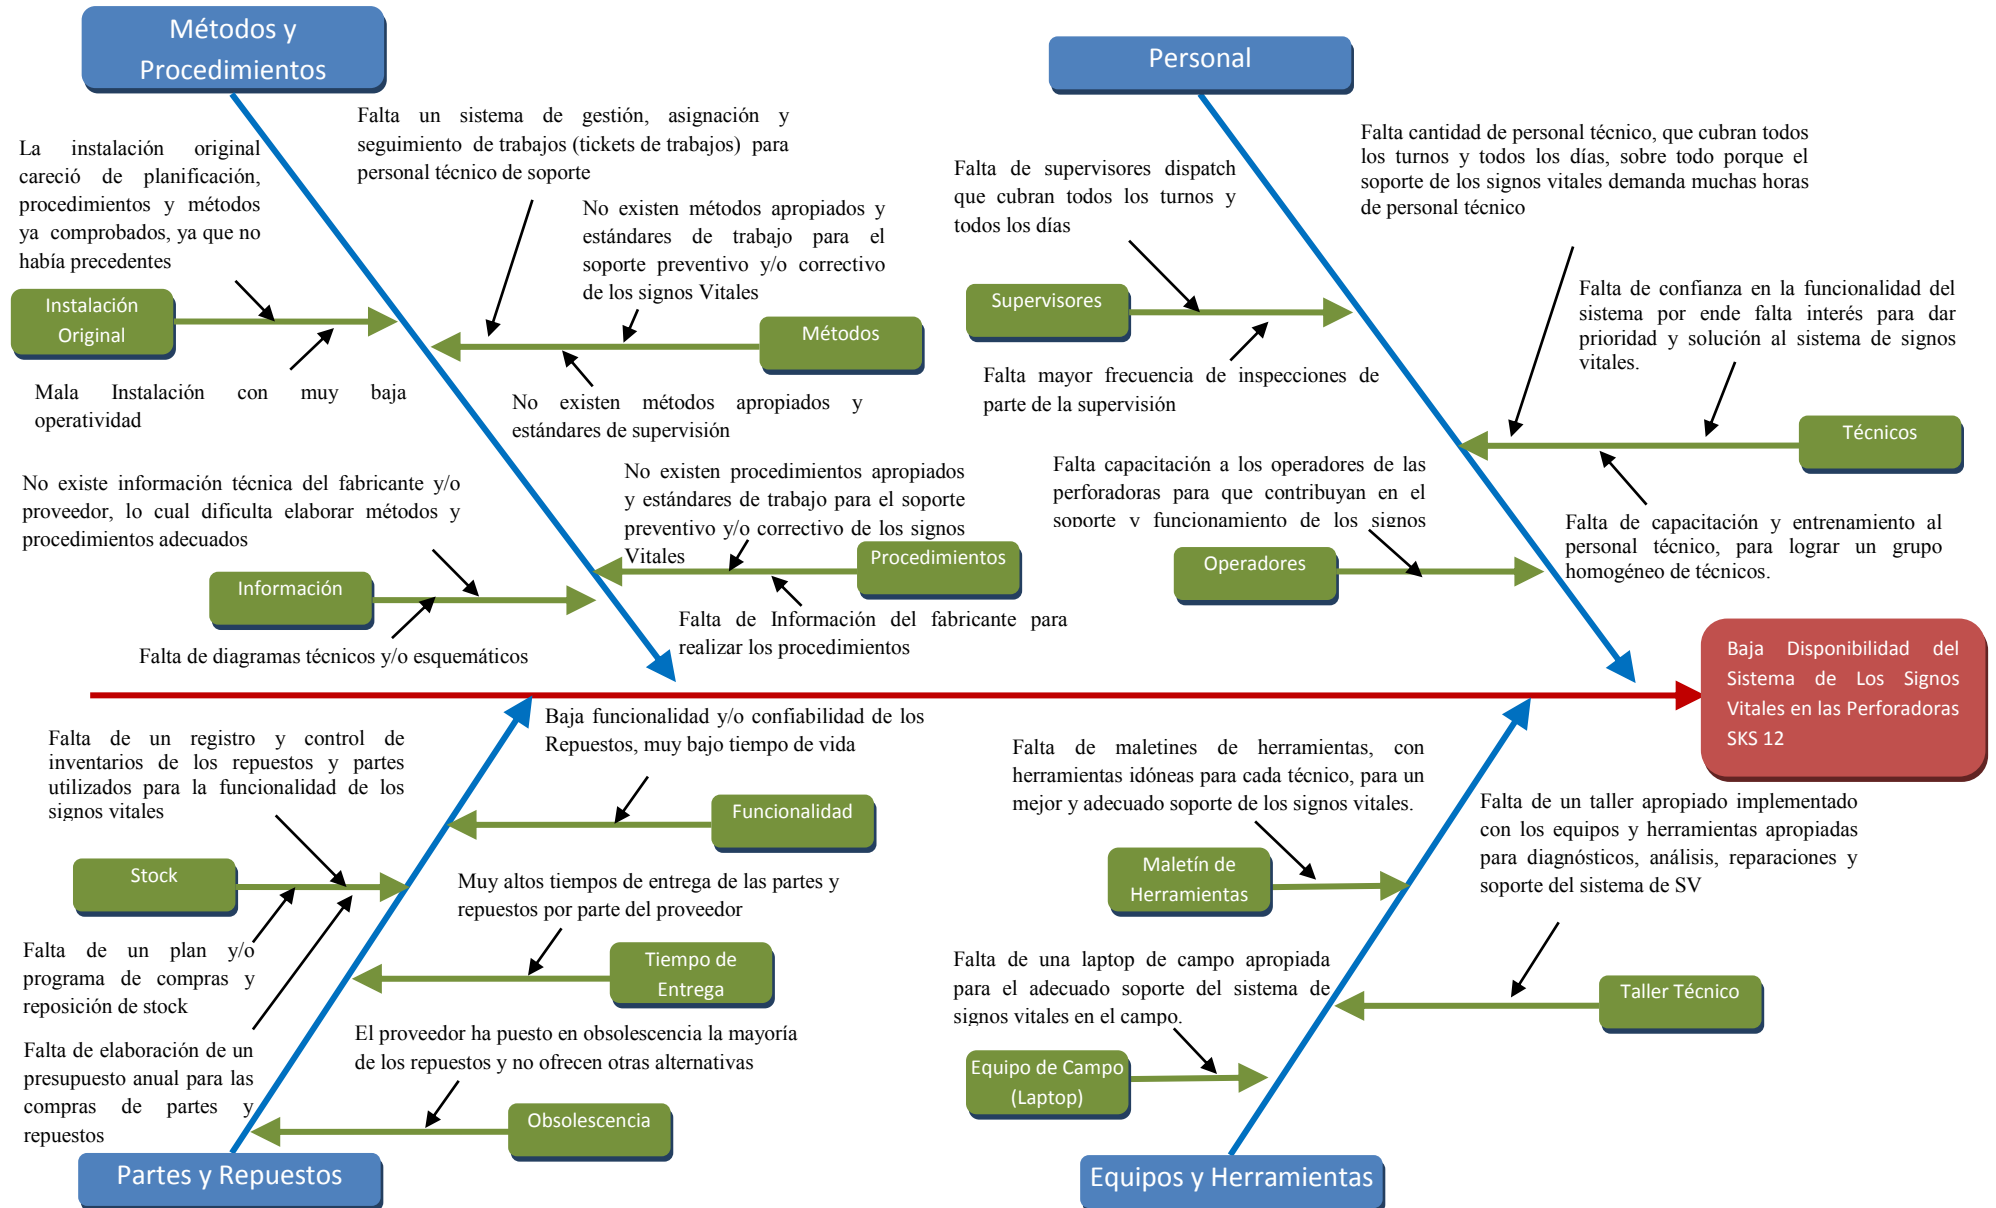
Métodos y Procedimientos

Personal

Falta un sistema de gestión, asignación y seguimiento de trabajos (tickets de trabajos) para personal técnico de soporte

La instalación original careció de planificación, procedimientos y métodos ya comprobados, ya que no había precedentes

No existen métodos apropiados y estándares de trabajo para el soporte preventivo y/o correctivo de los signos Vitales

Instalación Original

Métodos

Mala Instalación con muy baja operatividad

No existen métodos apropiados y estándares de supervisión

Falta de supervisores dispatch que cubran todos los turnos y todos los días

Falta cantidad de personal técnico, que cubran todos los turnos y todos los días, sobre todo porque el soporte de los signos vitales demanda muchas horas de personal técnico

Supervisores

Falta mayor frecuencia de inspecciones de parte de la supervisión

Falta de confianza en la funcionalidad del sistema por ende falta interés para dar prioridad y solución al sistema de signos vitales.

Técnicos

No existe información técnica del fabricante y/o proveedor, lo cual dificulta elaborar métodos y procedimientos adecuados

No existen procedimientos apropiados y estándares de trabajo para el soporte preventivo y/o correctivo de los signos Vitales

Procedimientos

Información

Falta de diagramas técnicos y/o esquemáticos

Falta de Información del fabricante para realizar los procedimientos

Falta capacitación a los operadores de las perforadoras para que contribuyan en el soporte y funcionamiento de los signos

Operadores

Falta de capacitación y entrenamiento al personal técnico, para lograr un grupo homogéneo de técnicos.

Baja Disponibilidad del Sistema de Los Signos Vitales en las Perforadoras SKS 12

Baja funcionalidad y/o confiabilidad de los Repuestos, muy bajo tiempo de vida

Falta de un registro y control de inventarios de los repuestos y partes utilizados para la funcionalidad de los signos vitales

Funcionalidad

Stock

Muy altos tiempos de entrega de las partes y repuestos por parte del proveedor

Falta de un plan y/o programa de compras y reposición de stock

Tiempo de Entrega

Falta de elaboración de un presupuesto anual para las compras de partes y repuestos

El proveedor ha puesto en obsolescencia la mayoría de los repuestos y no ofrecen otras alternativas

Obsolescencia

Partes y Repuestos

Falta de maletines de herramientas, con herramientas idóneas para cada técnico, para un mejor y adecuado soporte de los signos vitales.

Falta de un taller apropiado implementado con los equipos y herramientas apropiadas para diagnósticos, análisis, reparaciones y soporte del sistema de SV

Maletín de Herramientas

Falta de una laptop de campo apropiada para el adecuado soporte del sistema de signos vitales en el campo.

Taller Técnico

Equipo de Campo (Laptop)

Equipos y Herramientas